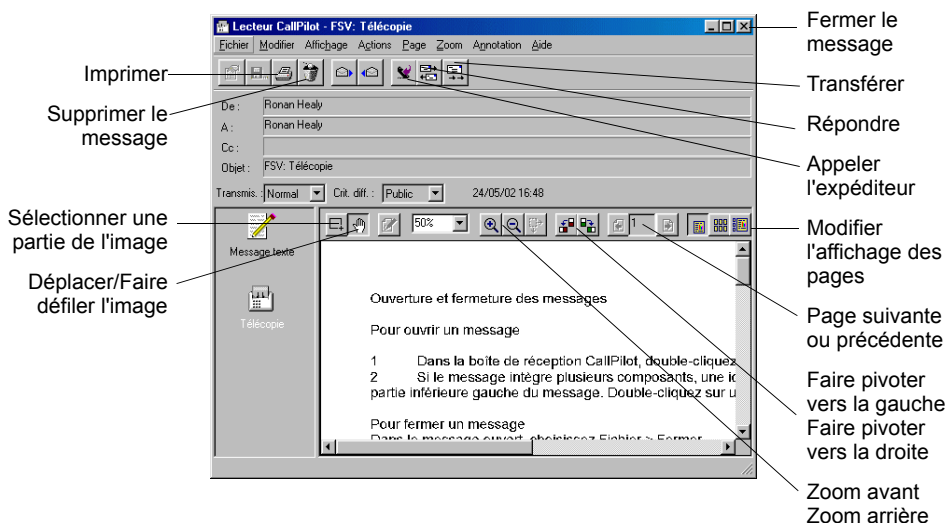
Lecteur CallPilot - FSV: Télécopie

Fichier Modifier Affichage Actions Page Zoom Annotation Aide

Fermer le message

Imprimer

Transférer

Supprimer le message

Répondre

De : Ronan Healy

A : Ronan Healy

Cc :

Objet : FSV: Télécopie

Appeler l'expéditeur

Transmis. : Normal Crit. diff. : Public 24/05/02 16:48

Sélectionner une partie de l'image

Modifier l'affichage des pages

50%

1

Message texte

Déplacer/Faire défiler l'image

Télécopie

Ouverture et fermeture des messages

Pour ouvrir un message

1 Dans la boîte de réception CallPilot, double-cliquez

2 Si le message intègre plusieurs composants, une ic partie inférieure gauche du message. Double-cliquez sur u

Pour fermer un message

Dans le message ouvert, choisissez Fichier > Fermer

Page suivante ou précédente

Faire pivoter vers la gauche

Faire pivoter vers la droite

Zoom avant

Zoom arrière